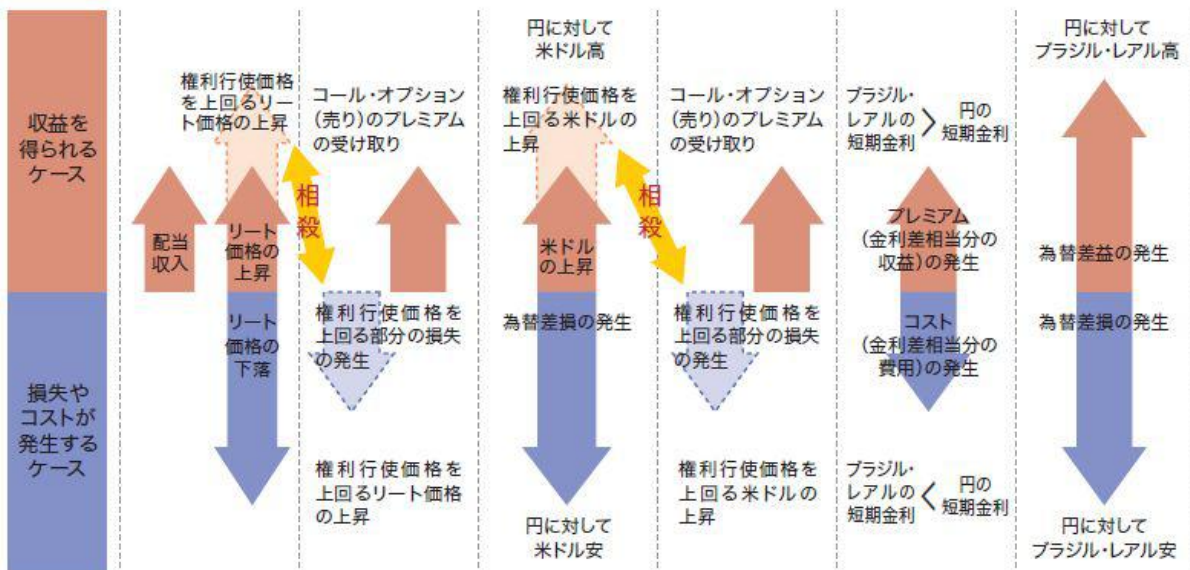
収益を得られるケース

損失やコストが発生するケース

配当収入

権利行使価格を上回るリート価格の上昇

リート価格の上昇

リート価格の下落

相殺

コール・オプション(売り)のプレミアムの受け取り

権利行使価格を上回る部分の損失の発生

権利行使価格を上回るリート価格の上昇

円に対して米ドル高

権利行使価格を上回る米ドルの上昇

米ドルの上昇

為替差損の発生

円に対して米ドル安

相殺

コール・オプション(売り)のプレミアムの受け取り

権利行使価格を上回る部分の損失の発生

権利行使価格を上回る米ドルの上昇

ブラジル・レアルの短期金利 > 円の短期金利

プレミアム(金利差相当分の収益)の発生

コスト(金利差相当分の費用)の発生

ブラジル・レアルの短期金利 < 円の短期金利

円に対してブラジル・レアル高

為替差益の発生

為替差損の発生

円に対してブラジル・レアル安